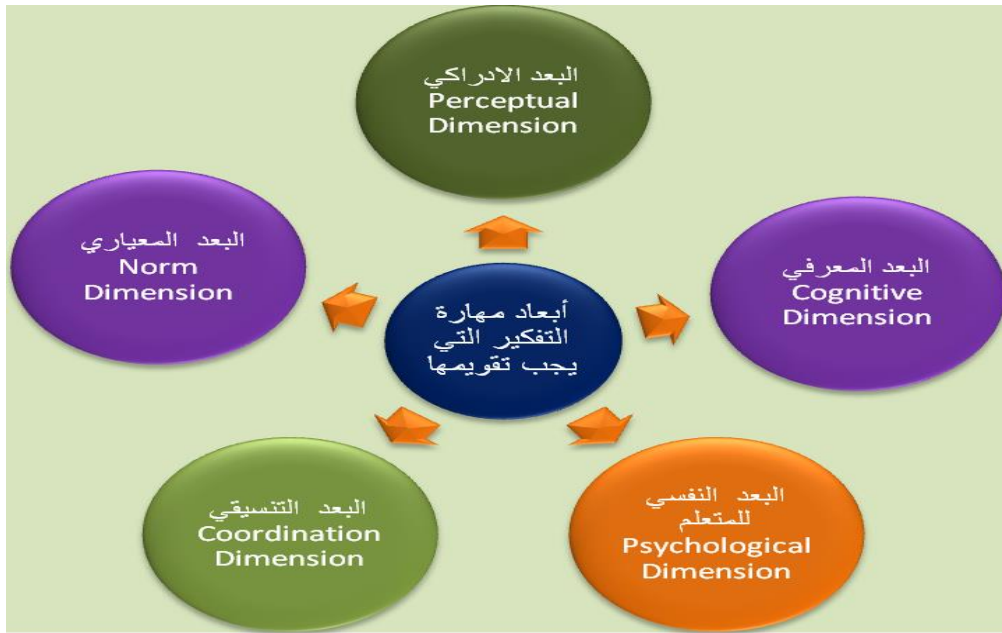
البعد الادراكي
Perceptual Dimension

البعد المعياري
Norm Dimension

أبعاد مهارة التفكير التي يجب تقويمها

البعد المعرفي
Cognitive Dimension

البعد التنسيقي
Coordination Dimension

البعد النفسي للمتعلم
Psychological Dimension